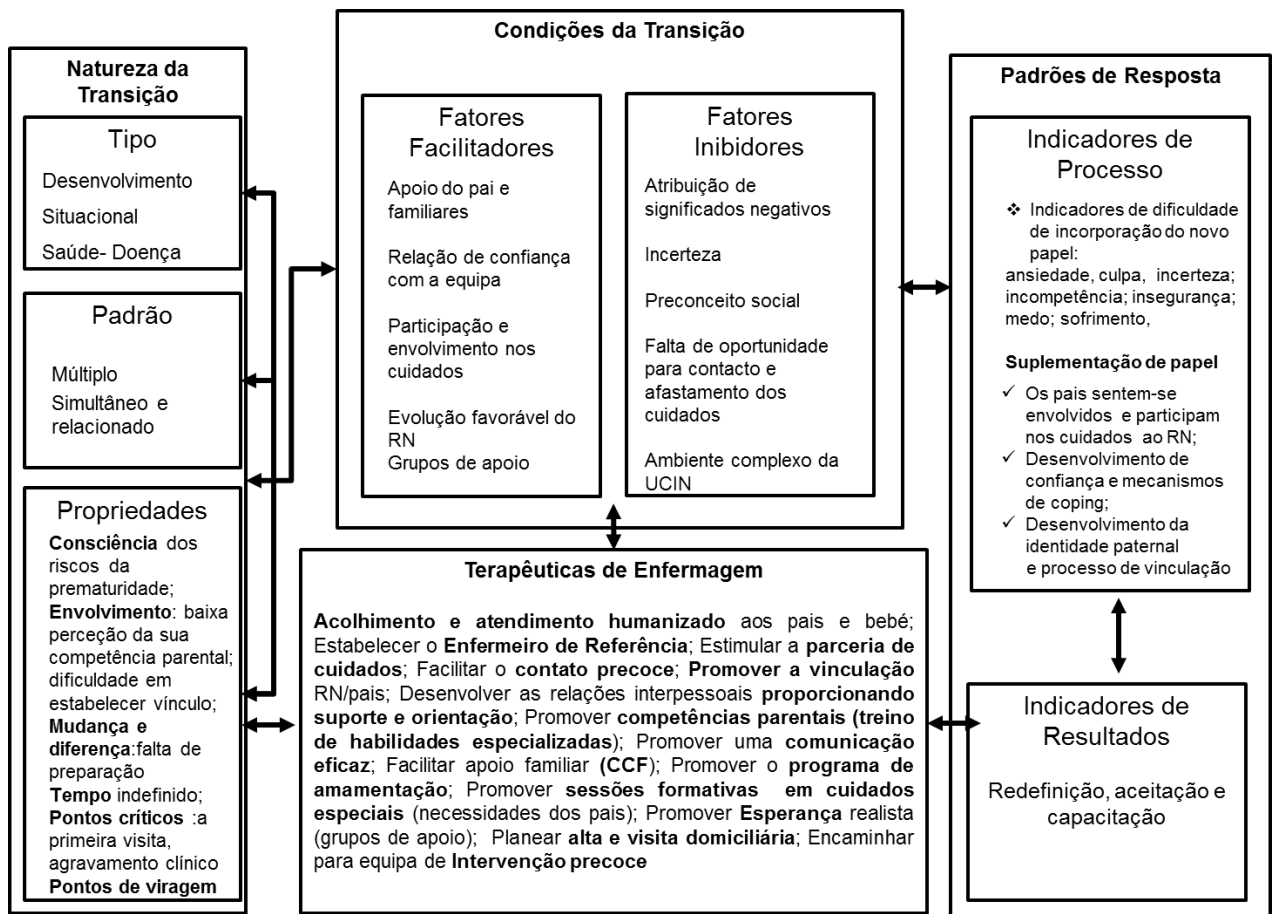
Natureza da Transição

Tipo

Desenvolvimento

Situacional

Saúde- Doença

Padrão

Múltiplo

Simultâneo e relacionado

Propriedades

**Consciência** dos riscos da prematuridade; **Envolvimento**: baixa perceção da sua competência parental; dificuldade em estabelecer vínculo; **Mudança e diferença**:falta de preparação **Tempo** indefinido; **Pontos críticos** :a primeira visita, agravamento clínico **Pontos de viragem**

Condições da Transição

Fatores Facilitadores

Apoio do pai e familiares

Relação de confiança com a equipa

Participação e envolvimento nos cuidados

Evolução favorável do RN
Grupos de apoio

Fatores Inibidores

Atribuição de significados negativos

Incerteza

Preconceito social

Falta de oportunidade para contacto e afastamento dos cuidados

Ambiente complexo da UCIN

Terapêuticas de Enfermagem

**Acolhimento e atendimento humanizado** aos pais e bebé; Estabelecer o **Enfermeiro de Referência**; Estimular a **parceria de cuidados**; Facilitar o **contato precoce**; **Promover a vinculação** RN/pais; Desenvolver as relações interpessoais **proporcionando suporte e orientação**; Promover **competências parentais (treino de habilidades especializadas)**; Promover uma **comunicação eficaz**; Facilitar apoio familiar **(CCF)**; Promover o **programa de amamentação**; Promover **sessões formativas em cuidados especiais** (necessidades dos pais); Promover **Esperança** realista (grupos de apoio); Planear **alta e visita domiciliária**; Encaminhar para equipa de **Intervenção precoce**

Padrões de Resposta

Indicadores de Processo

❖ Indicadores de dificuldade de incorporação do novo papel:
ansiedade, culpa, incerteza; incompetência; insegurança; medo; sofrimento,

**Suplementação de papel**

✓ Os pais sentem-se envolvidos e participam nos cuidados ao RN;
✓ Desenvolvimento de confiança e mecanismos de coping;
✓ Desenvolvimento da identidade paternal e processo de vinculação

Indicadores de Resultados

Redefinição, aceitação e capacitação